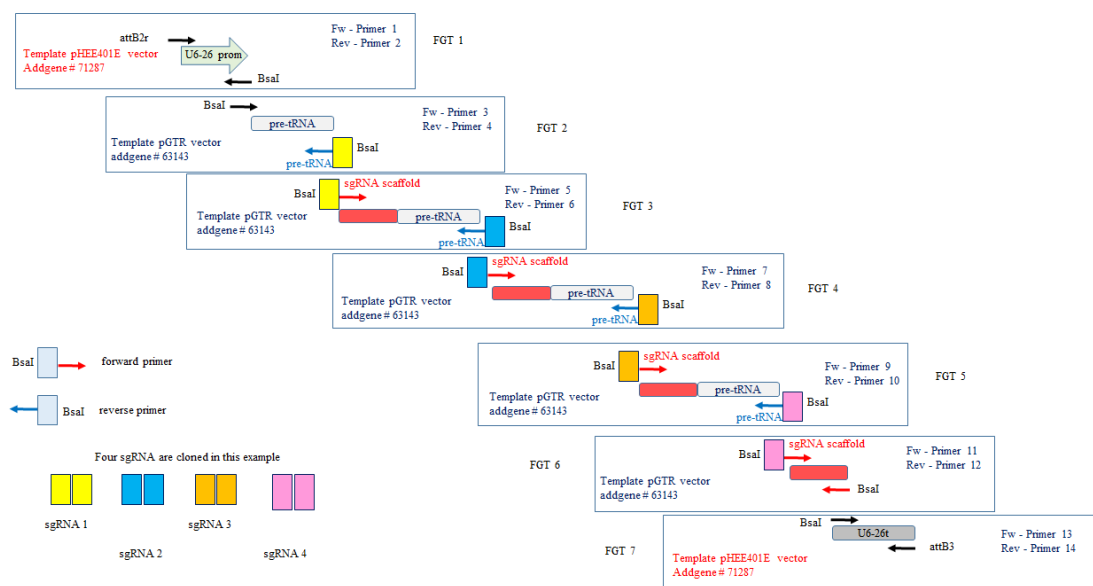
attB2r
Template pHEE401E vector
Addgene # 71287
U6-26 prom
BsaI
Fw - Primer 1
Rev - Primer 2
FGT 1

BsaI
pre-tRNA
Template pGTR vector
addgene # 63143
pre-tRNA
BsaI
Fw - Primer 3
Rev - Primer 4
FGT 2

BsaI
sgRNA scaffold
pre-tRNA
Template pGTR vector
addgene # 63143
pre-tRNA
BsaI
Fw - Primer 5
Rev - Primer 6
FGT 3

BsaI
sgRNA scaffold
pre-tRNA
Template pGTR vector
addgene # 63143
pre-tRNA
BsaI
Fw - Primer 7
Rev - Primer 8
FGT 4

BsaI
forward primer
BsaI
reverse primer

BsaI
sgRNA scaffold
pre-tRNA
Template pGTR vector
addgene # 63143
pre-tRNA
BsaI
Fw - Primer 9
Rev - Primer 10
FGT 5

Four sgRNA are cloned in this example
sgRNA 1
sgRNA 2
sgRNA 3
sgRNA 4

FGT 6
BsaI
sgRNA scaffold
Template pGTR vector
addgene # 63143
BsaI
Fw - Primer 11
Rev - Primer 12

FGT 7
BsaI
U6-26t
attB3
Template pHEE401E vector
Addgene # 71287
Fw - Primer 13
Rev - Primer 14